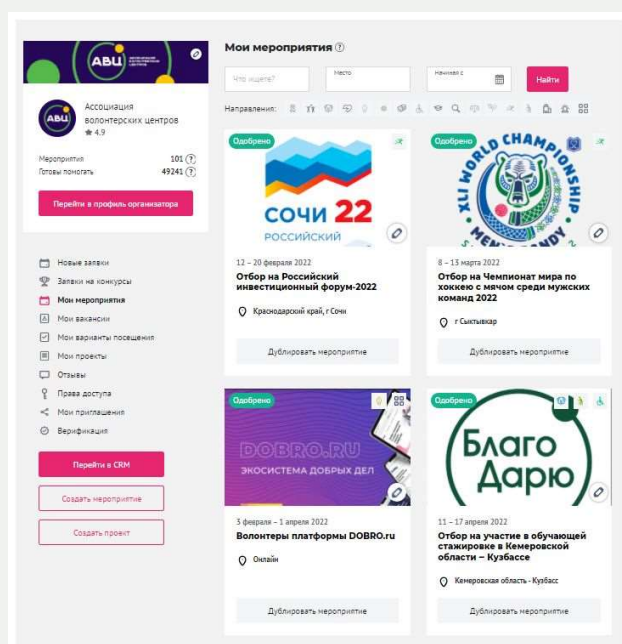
АВЦ

Ассоциация волонтерских центров
★ 4.9

Мероприятия 101 ?
Готовы помогать 49241 ?

Перейти в профиль организатора

Новые заявки
Заявки на конкурсы
Мои мероприятия
Мои вакансии
Мои варианты посещения
Мои проекты
Отзывы
Права доступа
Мои приглашения
Верификация

Перейти в CRM

Создать мероприятие

Создать проект

Мои мероприятия ?

Что ищете?
Место
Начиная с
Найти

Направления:

Одобрено
СОЧИ 22
РОССИЙСКИЙ
12 – 20 февраля 2022
Отбор на Российский инвестиционный форум-2022
Краснодарский край, г Сочи
Дублировать мероприятие

Одобрено
XI WORLD CHAMPIONSHIP
8 – 13 марта 2022
Отбор на Чемпионат мира по хоккею с мячом среди мужских команд 2022
г Сыктывкар
Дублировать мероприятие

Одобрено
DOBRO.RU
ЭКОСИСТЕМА ДОБРЫХ ДЕЛ
3 февраля – 1 апреля 2022
Волонтеры платформы DOBRO.ru
Онлайн
Дублировать мероприятие

Одобрено
Благо Дарю
11 – 17 апреля 2022
Отбор на участие в обучающей стажировке в Кемеровской области – Кузбассе
Кемеровская область - Кузбасс
Дублировать мероприятие